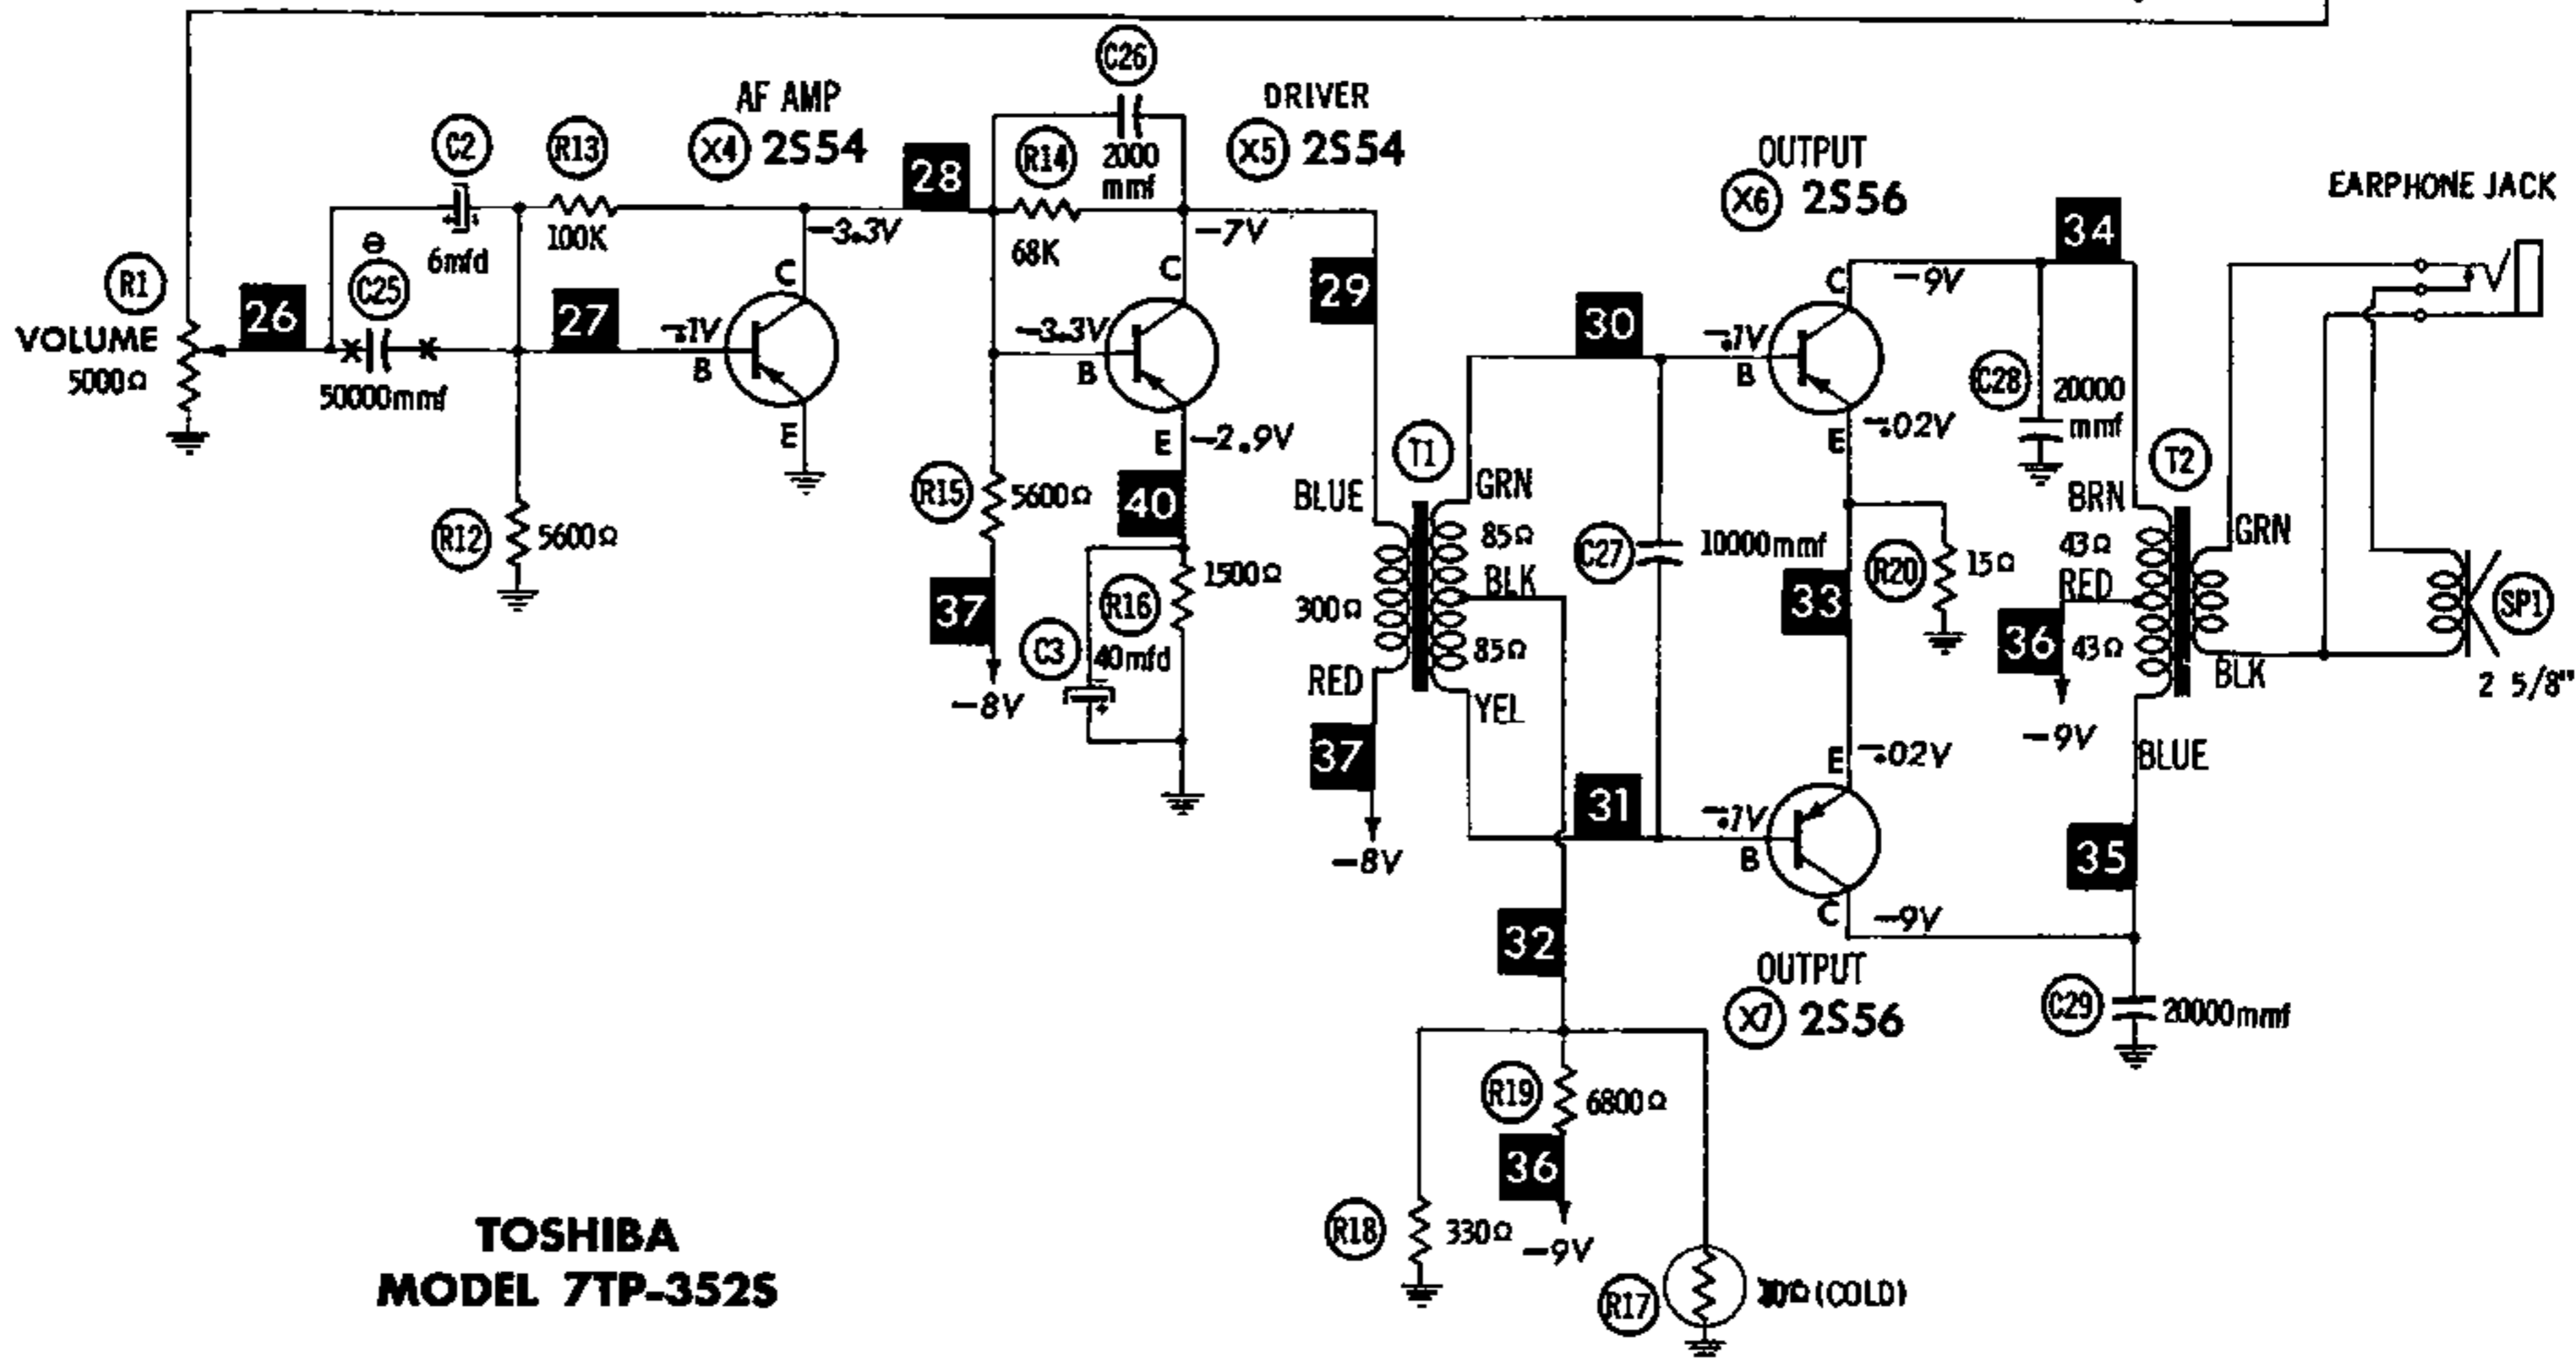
AF AMP
X4 2S54
C26
2000 mmf
DRIVER
X5 2S54
C2
R13
28
R14
6mfd
100K
-3.3V
68K
-7V
OUTPUT
X6 2S56
EARPHONE JACK
34
R1
VOLUME
5000Ω
26
C25
50000mmf
27
-.1V
B
C
E
-3.3V
B
C
E
-2.9V
29
30
-.1V
B
C
-9V
E
-.02V
C28
20000 mmf
R12
5600Ω
R15
5600Ω
40
R16
1500Ω
C3
40mfd
37
-8V
BLUE
T1
GRN
85Ω
BLK
300Ω
85Ω
RED
YEL
37
-8V
C27
10000mmf
R20
15Ω
33
T2
BRN
43Ω
RED
36
43Ω
-9V
GRN
BLK
BLUE
SP1
2 5/8"
E
-.02V
31
-.1V
B
C
-9V
35
32
OUTPUT
X7 2S56
C29
20000mmf
R19
6800Ω
36
-9V
R18
330Ω
R17
30Ω (COLD)
TOSHIBA
MODEL 7TP-352S